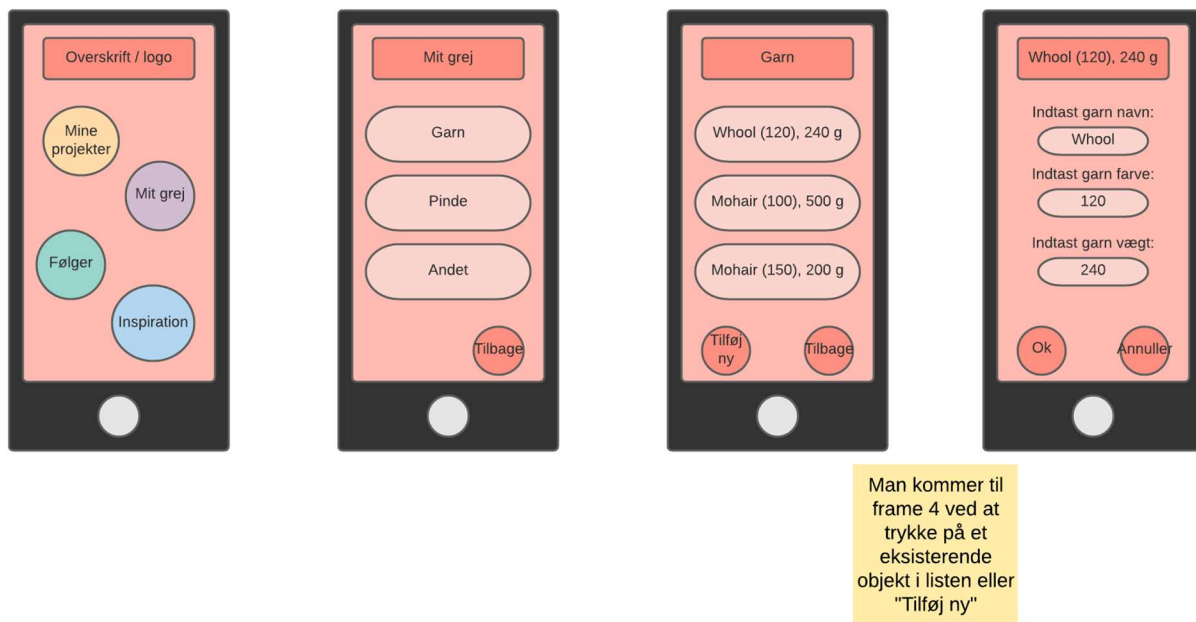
Overskrift / logo

Mine projekter

Mit grej

Følger

Inspiration

Mit grej

Garn

Pinde

Andet

Tilbage

Garn

Whool (120), 240 g

Mohair (100), 500 g

Mohair (150), 200 g

Tilføj ny

Tilbage

Whool (120), 240 g

Indtast garn navn:

Whool

Indtast garn farve:

120

Indtast garn vægt:

240

Ok

Annuller

Man kommer til frame 4 ved at trykke på et eksisterende objekt i listen eller "Tilføj ny"